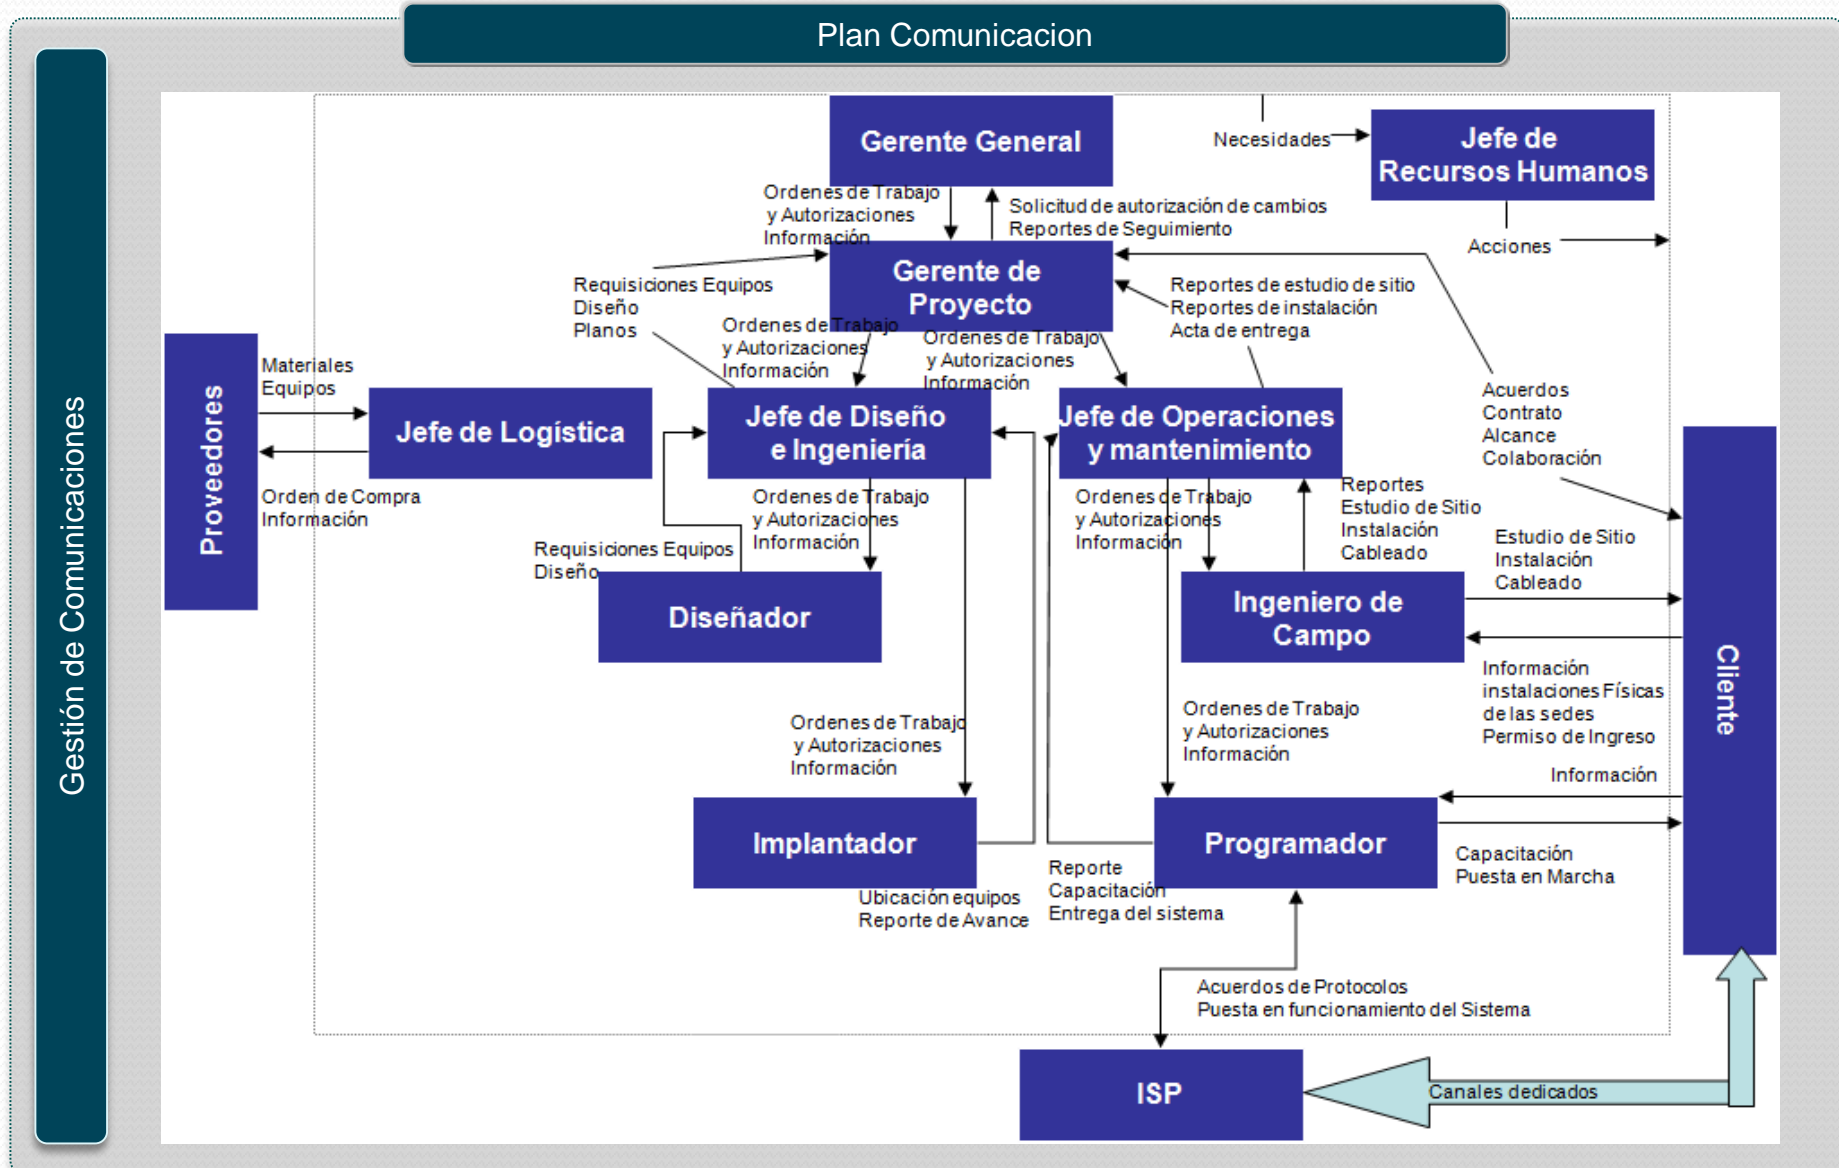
Plan Comunicacion

Gestión de Comunicaciones

Gerente General

Necesidades

Jefe de Recursos Humanos

Ordenes de Trabajo
y Autorizaciones
Información

Solicitud de autorización de cambios
Reportes de Seguimiento

Acciones

Requisiciones Equipos
Diseño
Planos

Gerente de Proyecto

Reportes de estudio de sitio
Reportes de instalación
Acta de entrega

Ordenes de Trabajo
y Autorizaciones
Información

Ordenes de Trabajo
y Autorizaciones
Información

Materiales
Equipos

Proveedores

Jefe de Logística

Jefe de Diseño e Ingeniería

Jefe de Operaciones y mantenimiento

Acuerdos
Contrato
Alcance
Colaboración

Orden de Compra
Información

Ordenes de Trabajo
y Autorizaciones
Información

Ordenes de Trabajo
y Autorizaciones
Información

Reportes
Estudio de Sitio
Instalación
Cableado

Requisiciones Equipos
Diseño

Diseñador

Ingeniero de Campo

Estudio de Sitio
Instalación
Cableado

Información
instalaciones Físicas
de las sedes
Permiso de Ingreso

Cliente

Ordenes de Trabajo
y Autorizaciones
Información

Ordenes de Trabajo
y Autorizaciones
Información

Información

Implantador

Programador

Capacitación
Puesta en Marcha

Ubicación equipos
Reporte de Avance

Reporte
Capacitación
Entrega del sistema

Acuerdos de Protocolos
Puesta en funcionamiento del Sistema

ISP

Canales dedicados